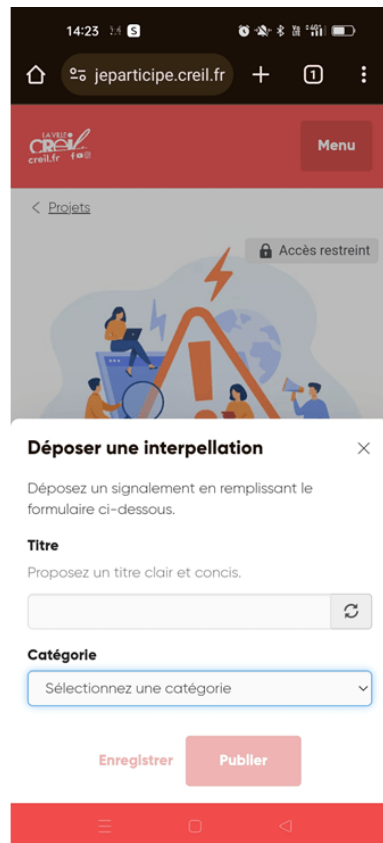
14:23 S

jeparticipe.creil.fr 1

LA VILLE DE Creil creil.fr

Menu

< Projets

Accès restreint

Déposer une interpellation

Déposez un signalement en remplissant le formulaire ci-dessous.

Titre

Proposez un titre clair et concis.

Catégorie

Sélectionnez une catégorie

Enregistrer Publier